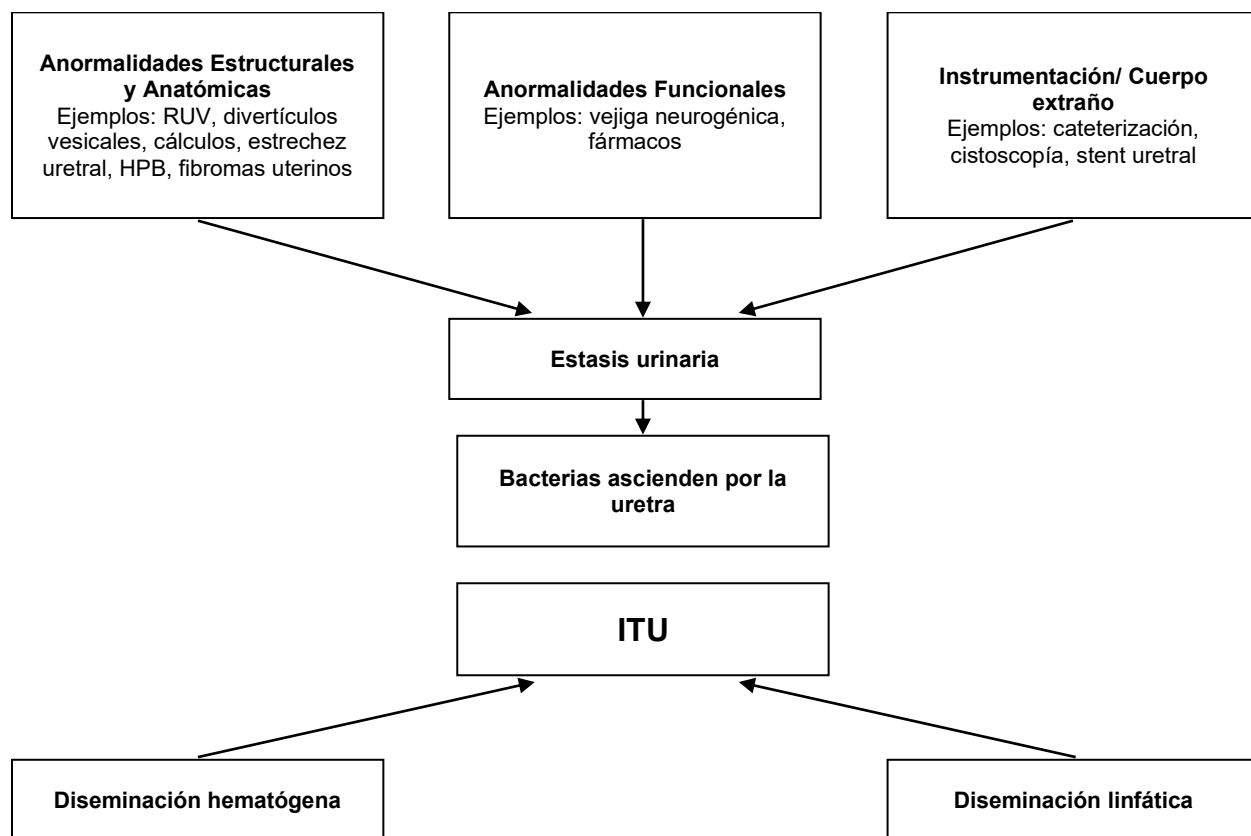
**Anormalidades Estructurales y Anatómicas**
Ejemplos: RUV, divertículos vesicales, cálculos, estrechez uretral, HPB, fibromas uterinos

**Anormalidades Funcionales**
Ejemplos: vejiga neurogénica, fármacos

**Instrumentación/ Cuerpo extraño**
Ejemplos: cateterización, cistoscopía, stent uretral

**Estasis urinaria**

**Bacterias ascienden por la uretra**

**ITU**

**Diseminación hematógena**

**Diseminación linfática**